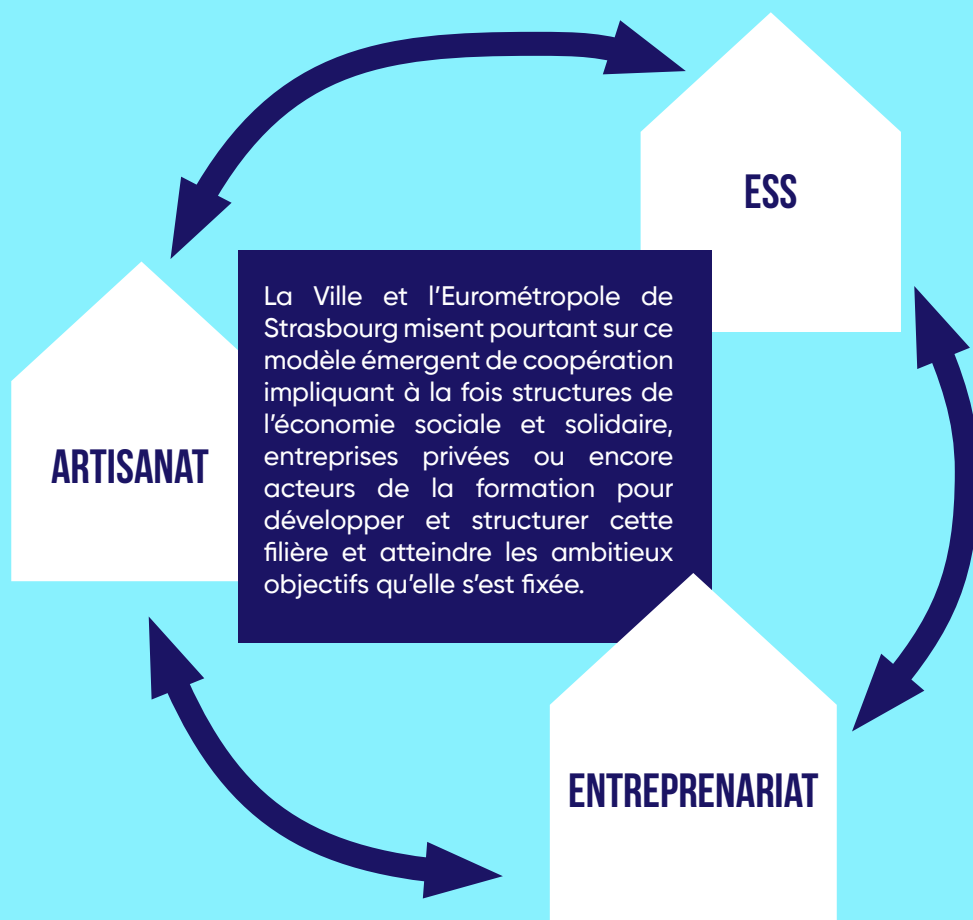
ESS

ARTISANAT

La Ville et l'Eurométropole de Strasbourg misent pourtant sur ce modèle émergent de coopération impliquant à la fois structures de l'économie sociale et solidaire, entreprises privées ou encore acteurs de la formation pour développer et structurer cette filière et atteindre les ambitieux objectifs qu'elle s'est fixée.

ENTREPRENARIAT